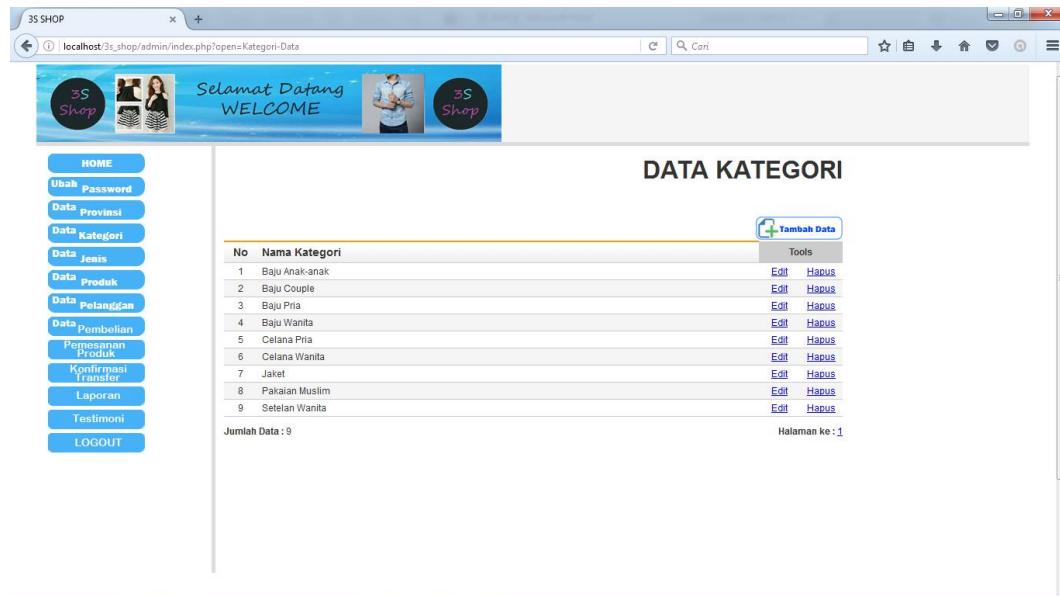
3S SHOP

localhost/3s_shop/admin/index.php?open=Kategori-Data

Cari

3S Shop

Selamat Datang
WELCOME

3S Shop

HOME
Ubah Password
Data Provinsi
Data Kategori
Data Jenis
Data Produk
Data Pelanggan
Data Pembelian
Pemesanan Produk
Konfirmasi Transfer
Laporan
Testimoni
LOGOUT

DATA KATEGORI

Tambah Data

| No | Nama Kategori | Tools | |
|---|---|---|---|
| 1 | Baju Anak-anak | Edit | Hapus |
| 2 | Baju Couple | Edit | Hapus |
| 3 | Baju Pria | Edit | Hapus |
| 4 | Baju Wanita | Edit | Hapus |
| 5 | Celana Pria | Edit | Hapus |
| 6 | Celana Wanita | Edit | Hapus |
| 7 | Jaket | Edit | Hapus |
| 8 | Pakaian Muslim | Edit | Hapus |
| 9 | Setelan Wanita | Edit | Hapus |

Jumlah Data : 9

Halaman ke : 1